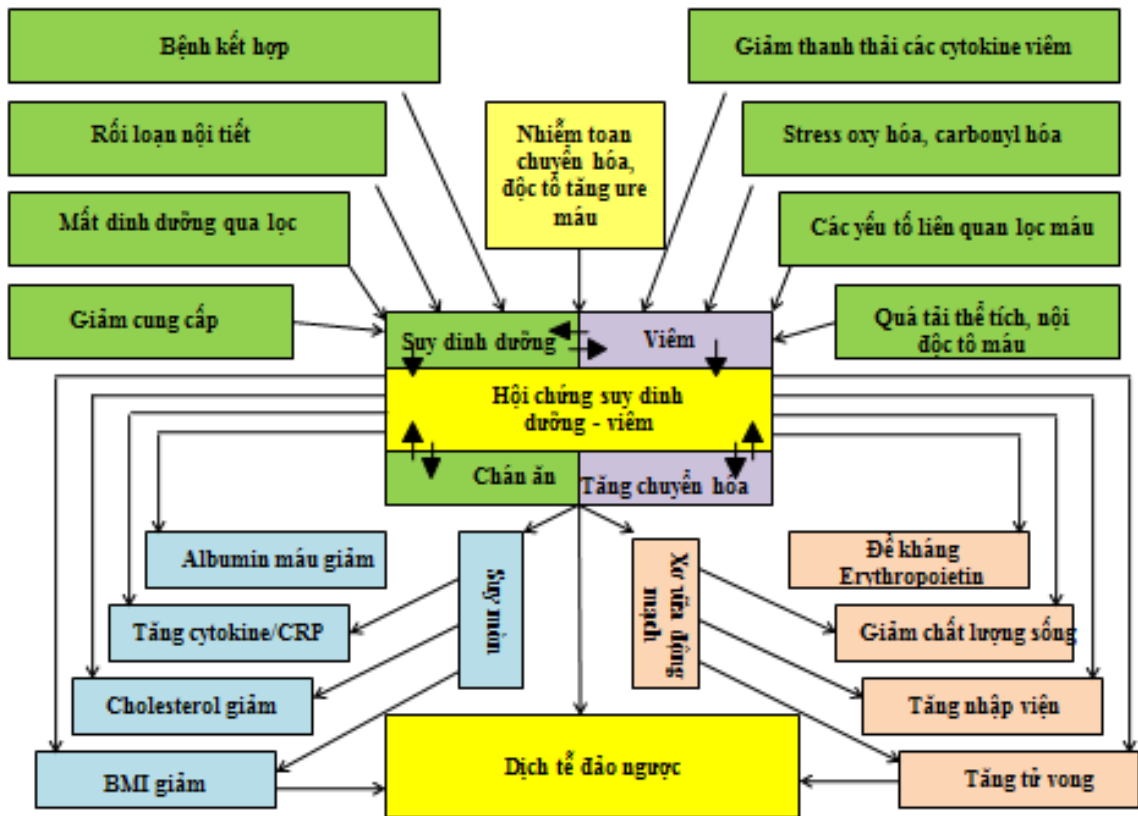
Bệnh kết hợp

Rối loạn nội tiết

Mất dinh dưỡng qua lọc

Giảm cung cấp

Nhiễm toan chuyển hóa, độc tố tăng ure máu

Giảm thanh thải các cytokine viêm

Stress oxy hóa, carbonyl hóa

Các yếu tố liên quan lọc máu

Quá tải thể tích, nội độc tố máu

Suy dinh dưỡng

Viêm

Hội chứng suy dinh dưỡng - viêm

Chán ăn

Tăng chuyển hóa

Albumin máu giảm

Suy mòn

Xơ vữa động mạch

Đề kháng Erythropoietin

Tăng cytokine/CRP

Giảm chất lượng sống

Cholesterol giảm

Tăng nhập viện

BMI giảm

Dịch tễ đảo ngược

Tăng tử vong